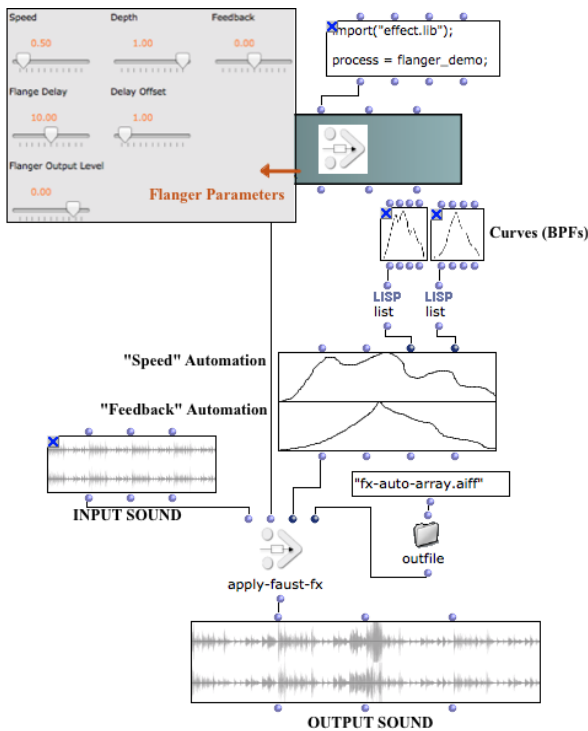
Speed
0.50
Depth
1.00
Feedback
0.00
Flange Delay
10.00
Delay Offset
1.00
Flanger Output Level
0.00
Flanger Parameters

import("effect.lib");

process = flanger_demo;

Curves (BPFs)

LISP
list
LISP
list

"Speed" Automation
"Feedback" Automation

"fx-auto-array.aiff"

INPUT SOUND

outfile

apply-faust-fx

OUTPUT SOUND